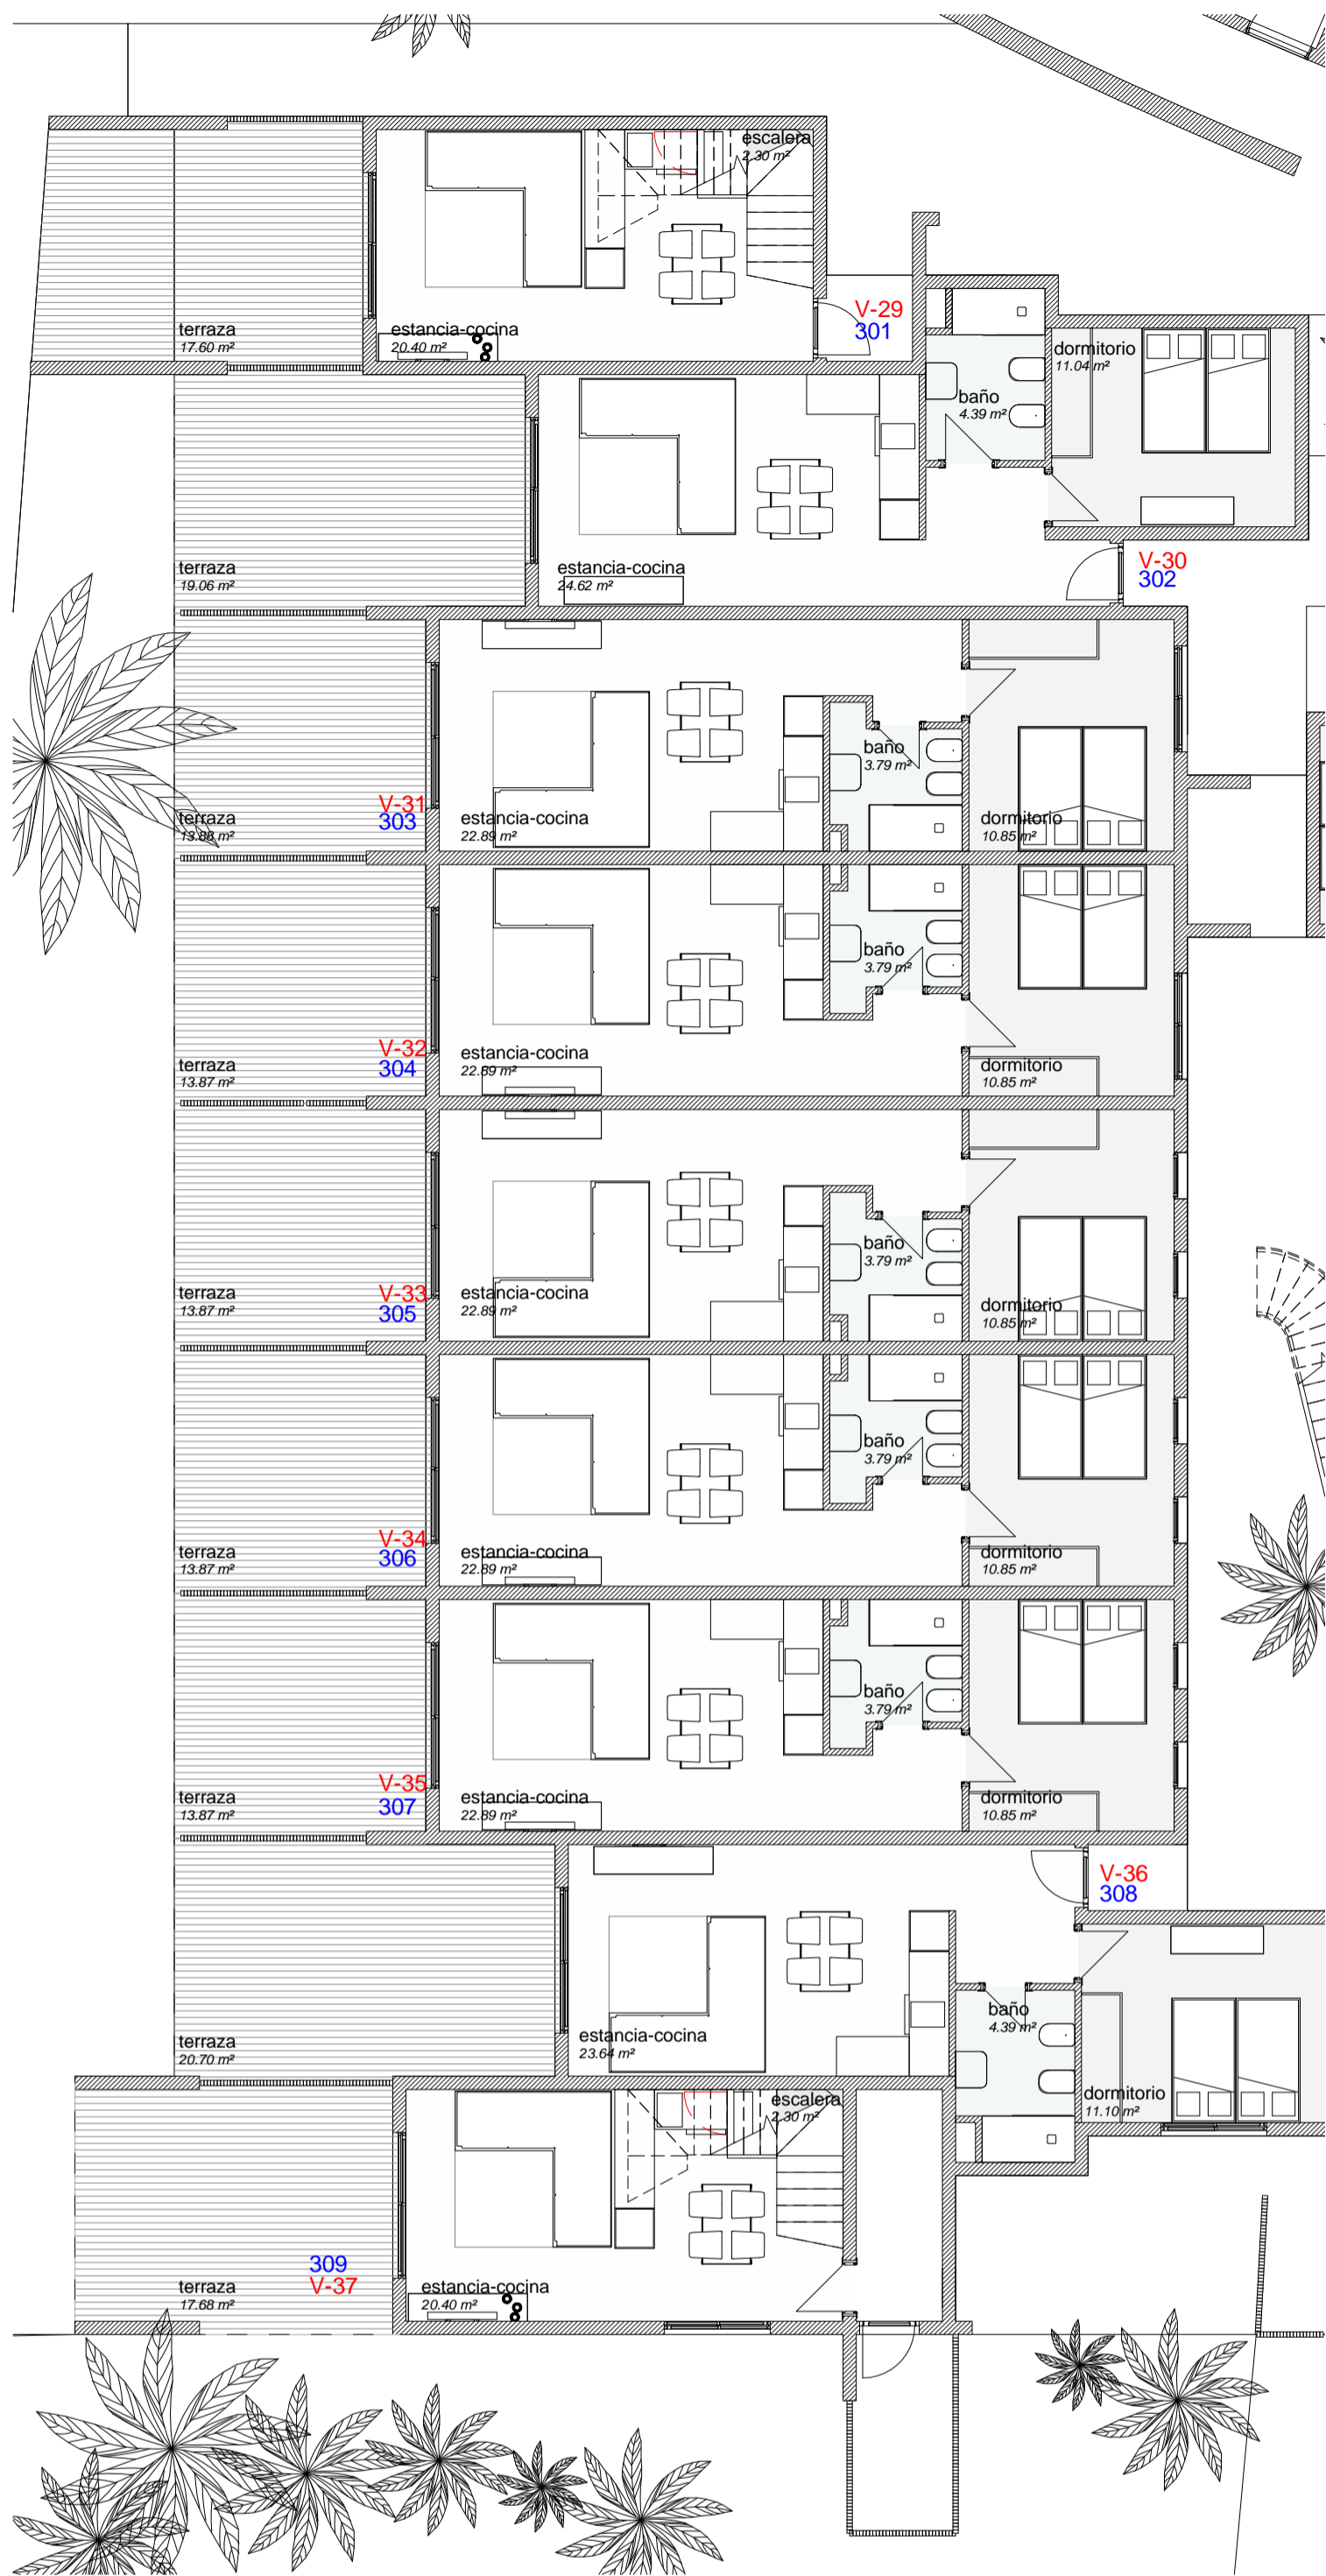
escalera
2.30 m²

terraza
17.60 m²

estancia-cocina
20.40 m²

V-29
301

dormitorio
11.04 m²

baño
4.39 m²

terraza
19.06 m²

estancia-cocina
24.62 m²

V-30
302

baño
3.79 m²

terraza
13.88 m²

V-31
303

estancia-cocina
22.89 m²

dormitorio
10.85 m²

baño
3.79 m²

terraza
13.87 m²

V-32
304

estancia-cocina
22.89 m²

dormitorio
10.85 m²

baño
3.79 m²

terraza
13.87 m²

V-33
305

estancia-cocina
22.89 m²

dormitorio
10.85 m²

baño
3.79 m²

terraza
13.87 m²

V-34
306

estancia-cocina
22.89 m²

dormitorio
10.85 m²

baño
3.79 m²

terraza
13.87 m²

V-35
307

estancia-cocina
22.89 m²

dormitorio
10.85 m²

V-36
308

baño
4.39 m²

terraza
20.70 m²

estancia-cocina
23.64 m²

dormitorio
11.10 m²

escalera
2.30 m²

terraza
17.68 m²

309
V-37

estancia-cocina
20.40 m²